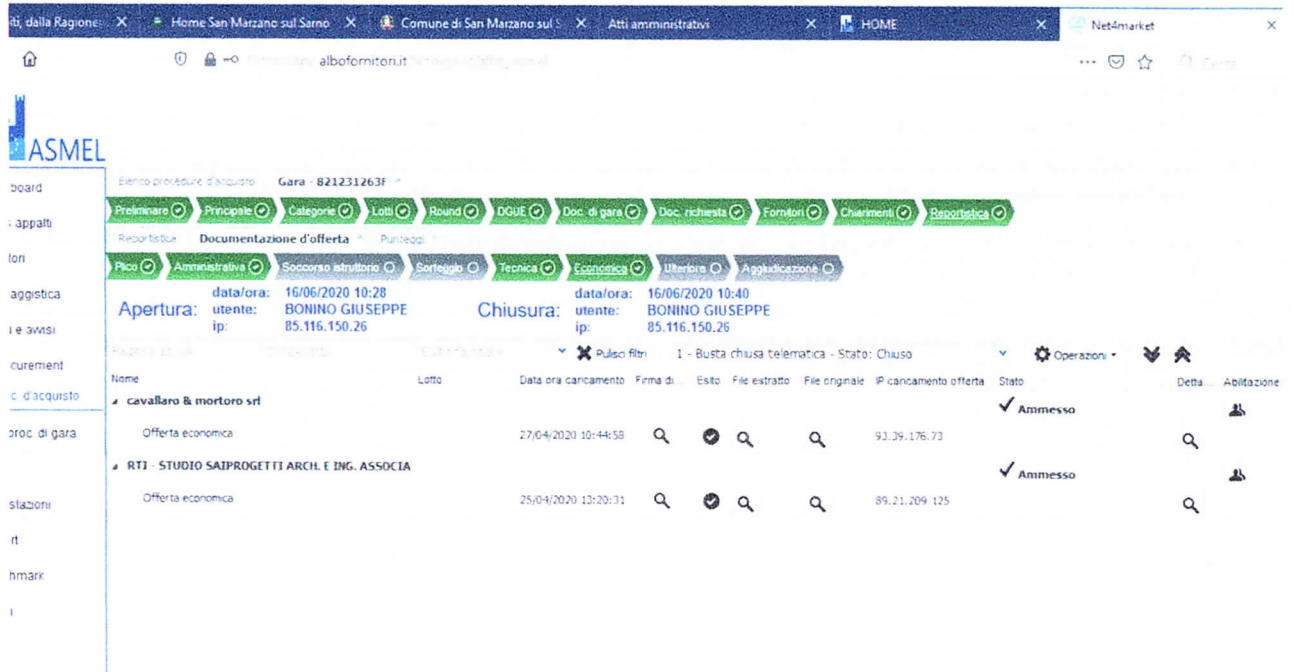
iti, dalla Ragione × Home San Marzano sul Sarno × Comune di San Marzano sul S × Atti amministrativi × HOME × Net4market ×

albofornitori.it

ASMEL

board
appalti
tori
aggistica
e avvisi
curement
c. d'acquisto
proc. di gara
stazioni
rt
hmark

Elenco procedure d'acquisto Gara - 821231263F

Preliminare Principale Categorie Lotti Round DGUE Doc. di gara Doc. richiesta Fornitori Chiarimenti Reportistica

Reportistica Documentazione d'offerta Punteggi

Plico Amministrativa Soccorso istruttorio Sorteggio Tecnica Economica Ulteriore Aggiudicazione

Apertura: data/ora: 16/06/2020 10:28 utente: BONINO GIUSEPPE ip: 85.116.150.26

Chiusura: data/ora: 16/06/2020 10:40 utente: BONINO GIUSEPPE ip: 85.116.150.26

Pulisci filtri 1 - Busta chiusa telematica - Stato: Chiuso Operazioni

| Nome | Lotto | Data ora caricamento | Firma di... | Esito | File estratto | File originale | IP caricamento offerta | Stato | Detta... | Abilitazione |
|---|---|---|---|---|---|---|---|---|---|---|
| cavallaro & mortoro srl | | | | | | | | ✓ Ammesso | | |
| Offerta economica | | 27/04/2020 10:44:58 | | | | | 93.39.176.73 | | | |
| RTI - STUDIO SAIPROGETTI ARCH. E ING. ASSOCIA | | | | | | | | ✓ Ammesso | | |
| Offerta economica | | 25/04/2020 13:20:31 | | | | | 89.21.209.125 | | | |